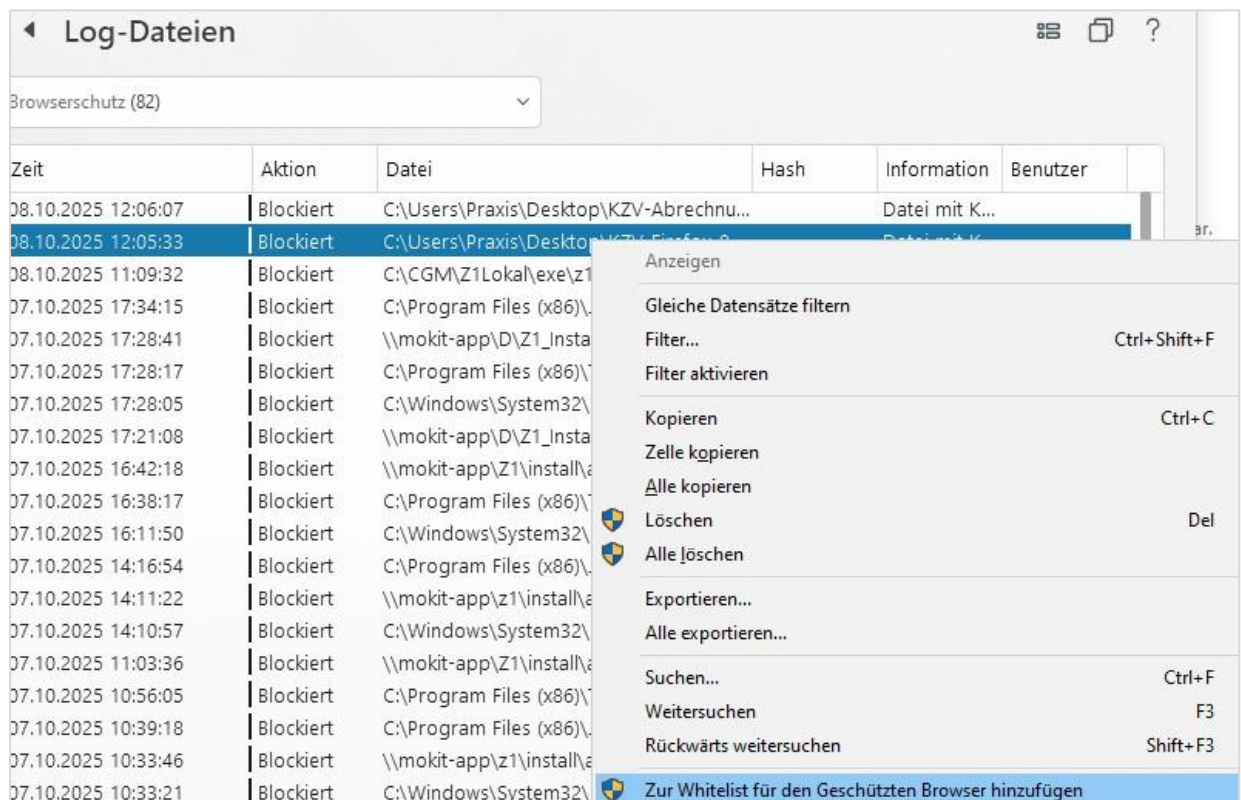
Log-Dateien

Browserschutz (82)

| Zeit | Aktion | Datei | Hash | Information | Benutzer |
|---|---|---|---|---|---|
| 08.10.2025 12:06:07 | Blockiert | C:\Users\Praxis\Desktop\KZV-Abrechnu... | | Datei mit K... | |
| 08.10.2025 12:05:33 | Blockiert | C:\Users\Praxis\Desktop\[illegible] | | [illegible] | |
| 08.10.2025 11:09:32 | Blockiert | C:\CGM\Z1Lokal\exe\z1 | | | |
| 07.10.2025 17:34:15 | Blockiert | C:\Program Files (x86)\. | | | |
| 07.10.2025 17:28:41 | Blockiert | \\mokit-app\D\Z1_Insta | | | |
| 07.10.2025 17:28:17 | Blockiert | C:\Program Files (x86)\ | | | |
| 07.10.2025 17:28:05 | Blockiert | C:\Windows\System32\ | | | |
| 07.10.2025 17:21:08 | Blockiert | \\mokit-app\D\Z1_Insta | | | |
| 07.10.2025 16:42:18 | Blockiert | \\mokit-app\Z1\install\a | | | |
| 07.10.2025 16:38:17 | Blockiert | C:\Program Files (x86)\ | | | |
| 07.10.2025 16:11:50 | Blockiert | C:\Windows\System32\ | | | |
| 07.10.2025 14:16:54 | Blockiert | C:\Program Files (x86)\. | | | |
| 07.10.2025 14:11:22 | Blockiert | \\mokit-app\z1\install\a | | | |
| 07.10.2025 14:10:57 | Blockiert | C:\Windows\System32\ | | | |
| 07.10.2025 11:03:36 | Blockiert | \\mokit-app\Z1\install\a | | | |
| 07.10.2025 10:56:05 | Blockiert | C:\Program Files (x86)\ | | | |
| 07.10.2025 10:39:18 | Blockiert | C:\Program Files (x86)\. | | | |
| 07.10.2025 10:33:46 | Blockiert | \\mokit-app\z1\install\a | | | |
| 07.10.2025 10:33:21 | Blockiert | C:\Windows\System32\ | | | |

Anzeigen
Gleiche Datensätze filtern
Filter... Ctrl+Shift+F
Filter aktivieren
Kopieren Ctrl+C
Zelle kopieren
Alle kopieren
Löschen Del
Alle löschen
Exportieren...
Alle exportieren...
Suchen... Ctrl+F
Weitersuchen F3
Rückwärts weitersuchen Shift+F3
Zur Whitelist für den Geschützten Browser hinzufügen